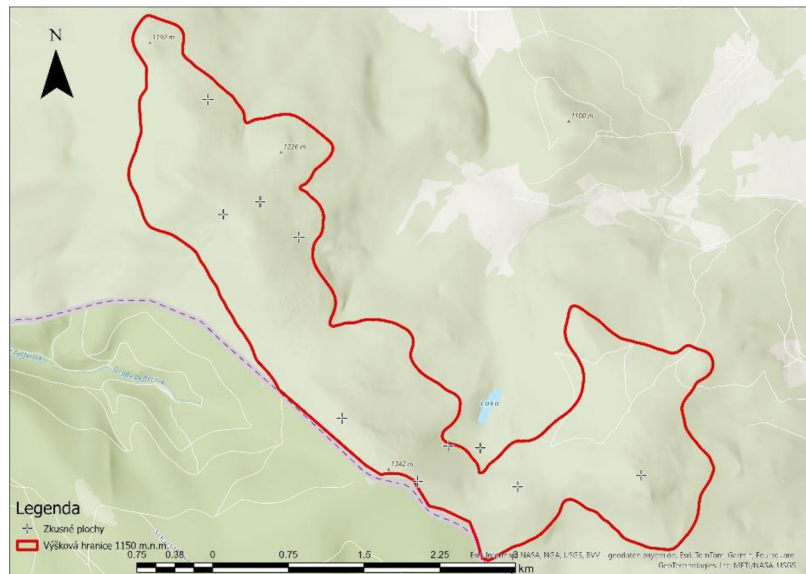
N

1197 m

1226 m

1100 m

Grúň Veterník

Lokvo

1342 m

Legenda

Zkusné plochy

Výšková hranice 1150 m.n.m.

0.75 0.38 0 0.75 1.5 2.25 km

Esri, Intermap, NASA, NGA, USGS, BEV, geodaten.bayern.de, Esri, TomTom, Garmin, Foursquare, GeoTechnologies, Inc, METI/NASA, USGS